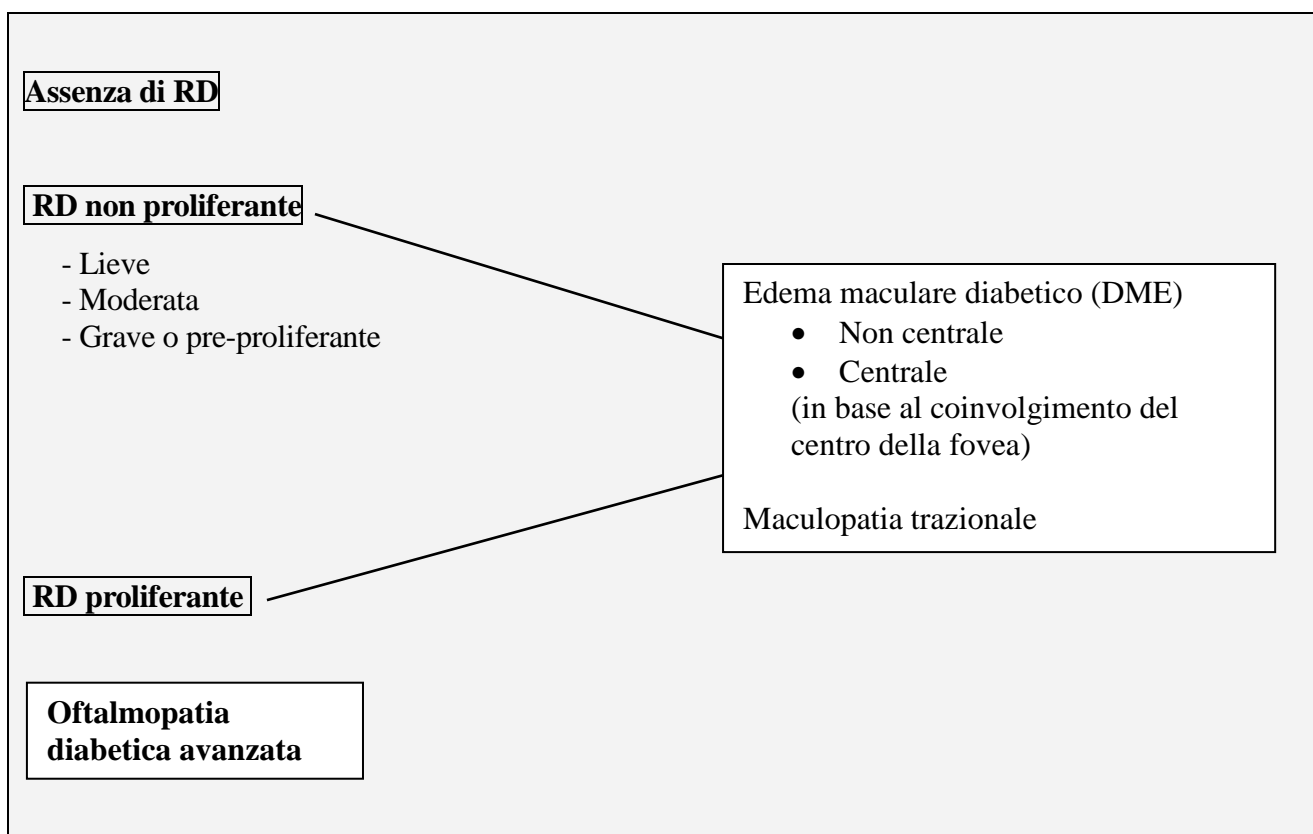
Assenza di RD

RD non proliferante

- Lieve
- Moderata
- Grave o pre-proliferante

Edema maculare diabetico (DME)
- Non centrale
- Centrale
(in base al coinvolgimento del centro della fovea)

Maculopatia trazionale

RD proliferante

Oftalmopatia diabetica avanzata